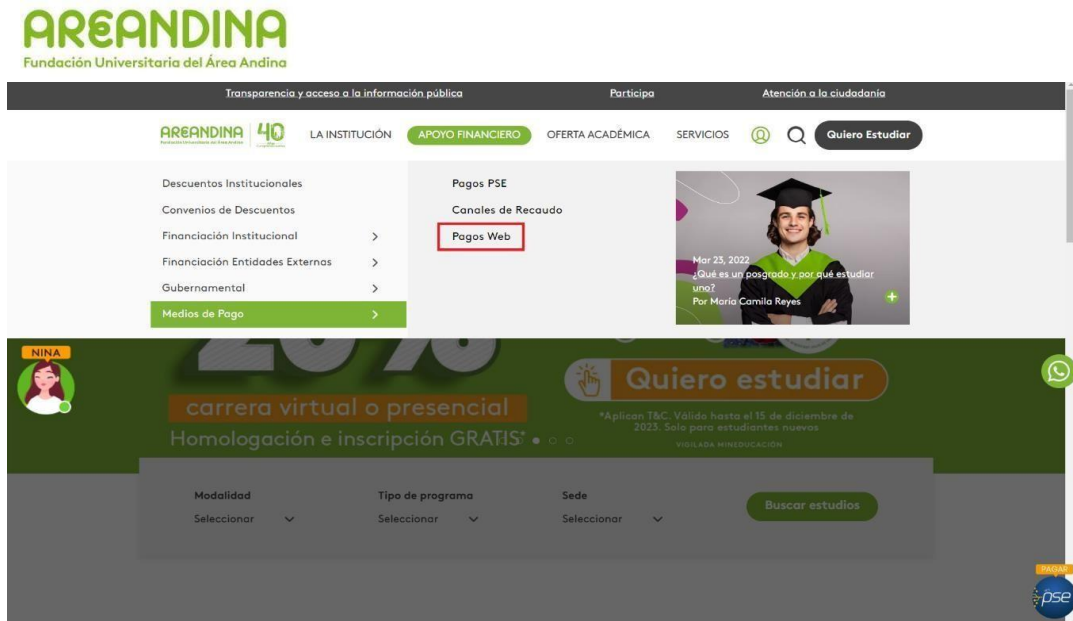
AREANDINA
Fundación Universitaria del Área Andina

Transparencia y acceso a la información pública
Participa
Atención a la ciudadanía

AREANDINA 40
LA INSTITUCIÓN
APOYO FINANCIERO
OFERTA ACADÉMICA
SERVICIOS
Quiero Estudiar

Descuentos Institucionales
Convenios de Descuentos
Financiación Institucional
Financiación Entidades Externas
Gubernamental
Medios de Pago

Pagos PSE
Canales de Recaudo
Pagos Web

Mar 23, 2022
¿Qué es un posgrado y por qué estudiar uno?
Por María Camila Reyes

NINA

carrera virtual o presencial
Homologación e inscripción GRATIS*

Quiero estudiar
*Aplican T&C. Válido hasta el 15 de diciembre de 2023. Solo para estudiantes nuevos
VIGILADA MINEDUCACIÓN

Modalidad
Seleccionar
Tipo de programa
Seleccionar
Sede
Seleccionar
Buscar estudios

PAGAR
pse